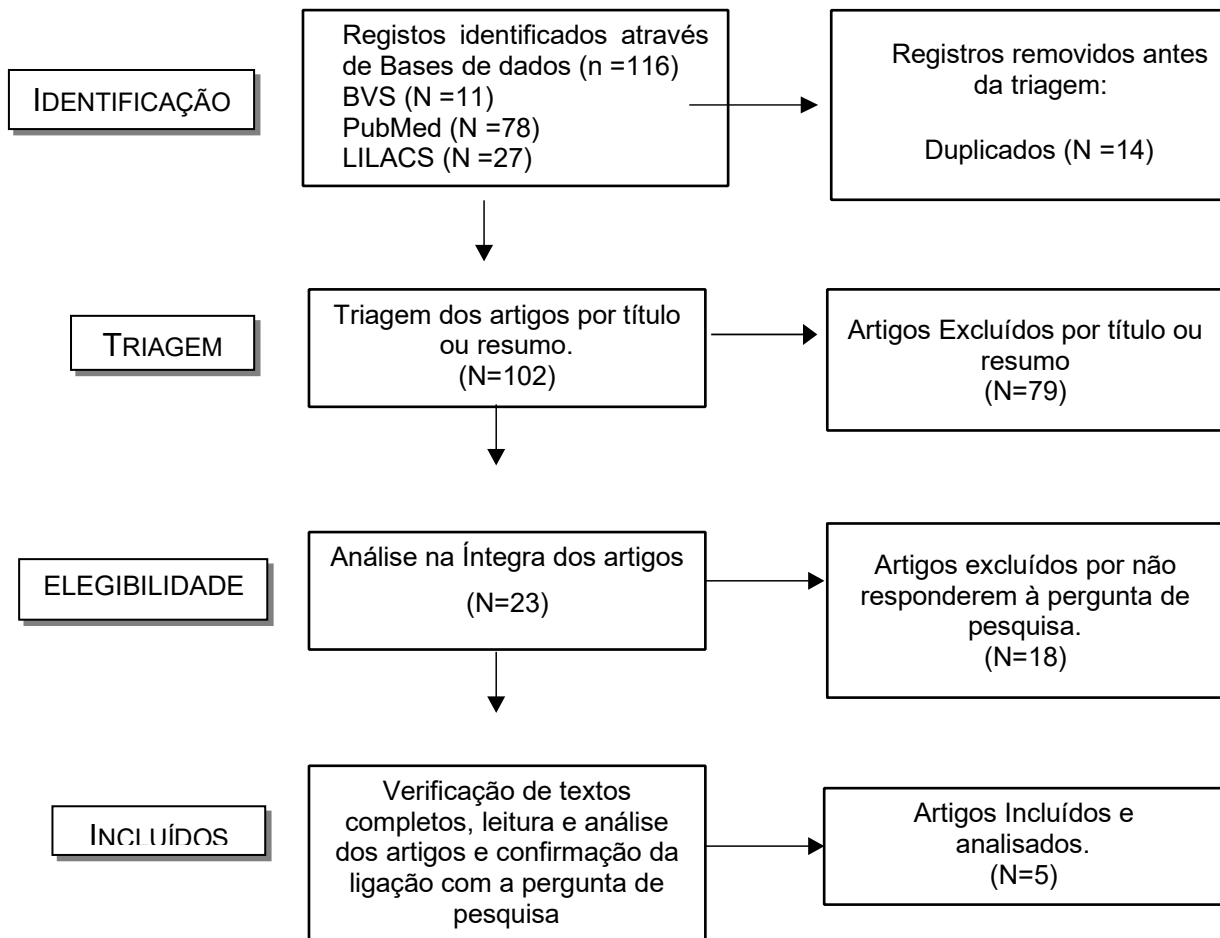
IDENTIFICAÇÃO

Registos identificados através de Bases de dados (n =116)
BVS (N =11)
PubMed (N =78)
LILACS (N =27)

Registros removidos antes da triagem:

Duplicados (N =14)

TRIAGEM

Triagem dos artigos por título ou resumo.
(N=102)

Artigos Excluídos por título ou resumo
(N=79)

ELEGIBILIDADE

Análise na Íntegra dos artigos
(N=23)

Artigos excluídos por não responderem à pergunta de pesquisa.
(N=18)

INCLUÍDOS

Verificação de textos completos, leitura e análise dos artigos e confirmação da ligação com a pergunta de pesquisa

Artigos Incluídos e analisados.
(N=5)